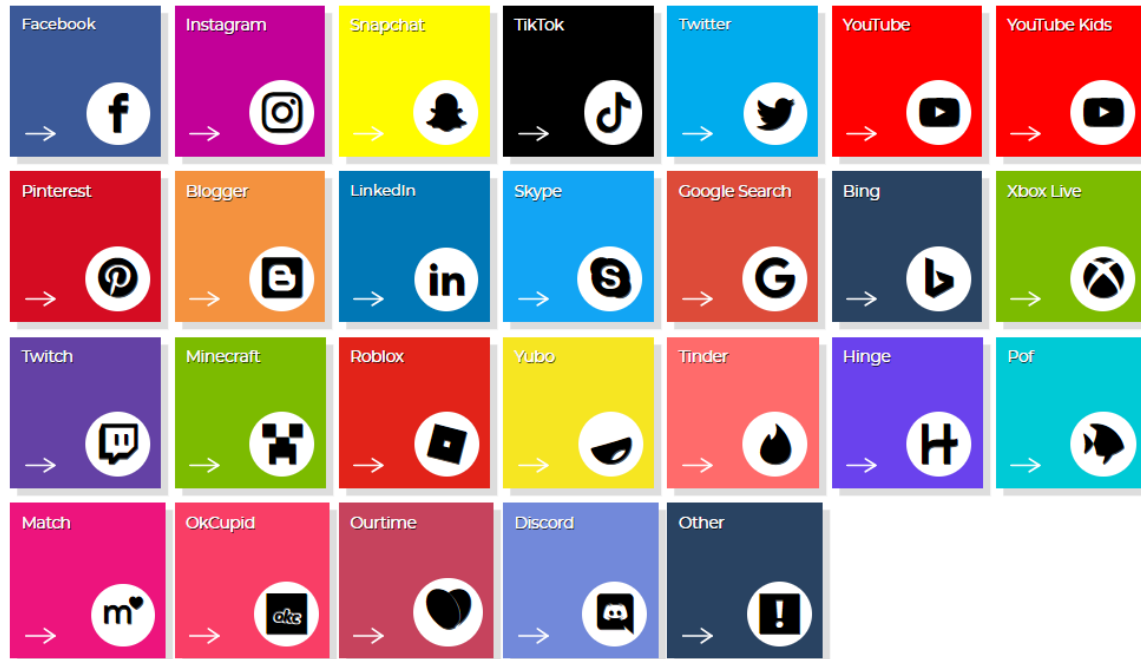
Facebook

Instagram

Snapchat

TikTok

Twitter

YouTube

YouTube Kids

Pinterest

Blogger

LinkedIn

Skype

Google Search

Bing

Xbox Live

Twitch

Minecraft

Roblox

Yubo

Tinder

Hinge

Pof

Match

OkCupid

Ourtime

Discord

Other